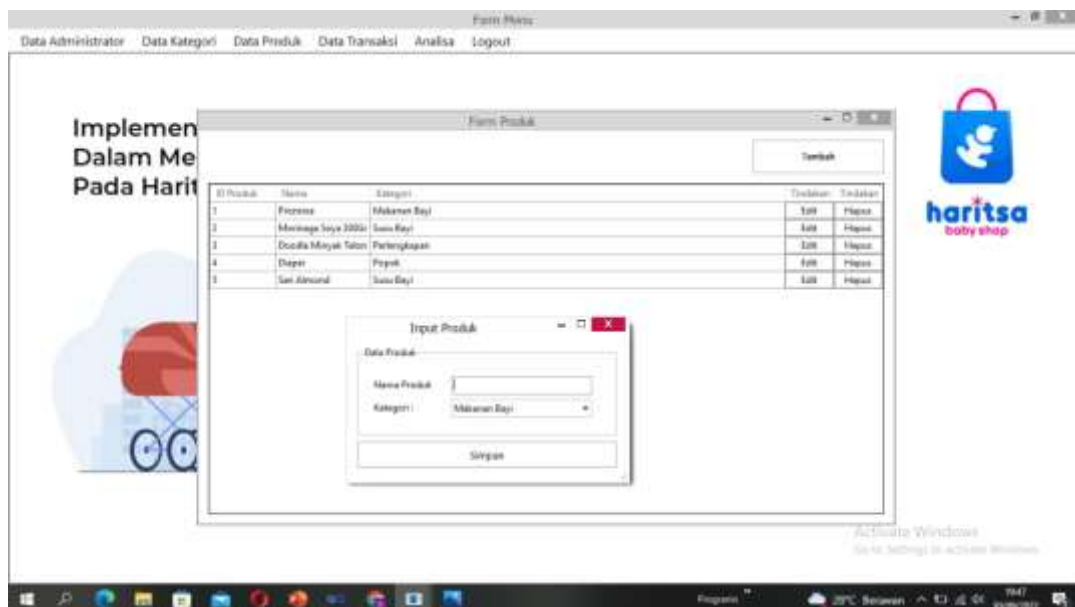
Form Menu

Data Administrator Data Kategori Data Produk Data Transaksi Analisa Logout

Implemen
Dalam Me
Pada Harit

Form Produk

Tambah

| ID Produk | Nama | Kategori | Tindakan | Tindakan |
|---|---|---|---|---|
| 1 | Promina | Makanan Bayi | Edit | Hapus |
| 2 | Morinaga Soya 300Gr | Susu Bayi | Edit | Hapus |
| 3 | Doodle Minyak Telon | Perlengkapan | Edit | Hapus |
| 4 | Diaper | Popok | Edit | Hapus |
| 5 | Sari Almond | Susu Bayi | Edit | Hapus |

Input Produk

Data Produk

Nama Produk

Kategori : Makanan Bayi

Simpan

haritsa
baby shop

Activate Windows
Go to Settings to activate Windows.

Program

29°C Berawan

19:47